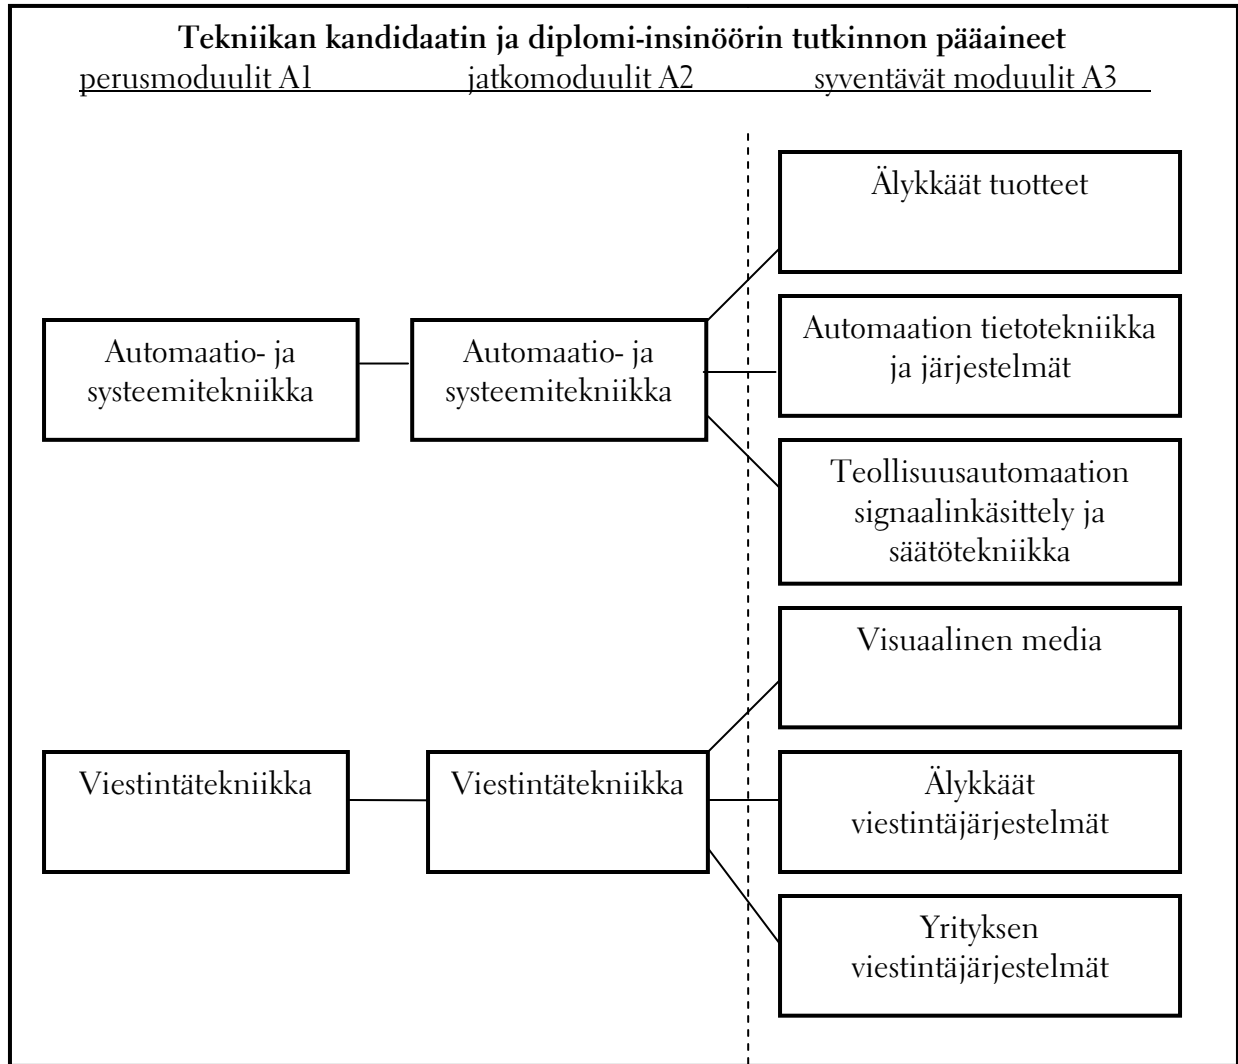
Tekniikan kandidaatin ja diplomi-insinöörin tutkinnon pääaineet
perusmoduulit A1 jatkomoduulit A2 syventävät moduulit A3

Älykkäät tuotteet

Automaatio- ja systeemitekniikka

Automaatio- ja systeemitekniikka

Automaation tietotekniikka ja järjestelmät

Teollisuusautomaation signaalinkäsittely ja säätötekniikka

Visuaalinen media

Viestintätekniikka

Viestintätekniikka

Älykkäät viestintäjärjestelmät

Yrityksen viestintäjärjestelmät